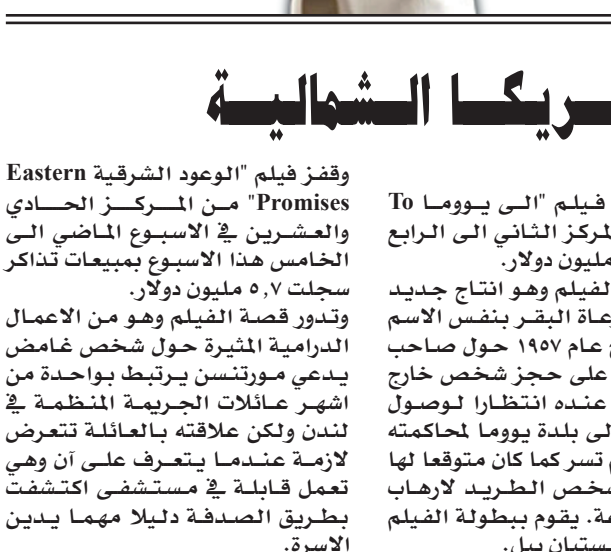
ـريكـا الـشـمـاليـة

فيلم "الى يـوومـا To
لمركز الثاني الى الرابع
مليون دولار.
الفيلم وهو انتاج جديد
عاة البقر بنفس الاسم
عام ١٩٥٧ حول صاحب
على حجز شخص خارج
عنده انتظارا لوصول
الى بلدة يووما لمحاكمته
تسر كما كان متوقعا لها
شخص الطريد لارهاب
مة. يقوم ببطولة الفيلم
ستيان بيل.

وقفز فيلم "الوعود الشرقية Eastern Promises" من المركز الحادي والعشرين في الاسبوع الماضي الى الخامس هذا الاسبوع بمبيعات تذاكر سجلت ٥,٧ مليون دولار.

وتدور قصة الفيلم وهو من الاعمال الدرامية المثيرة حول شخص غامض يدعي مورتنسن يرتبط بواحدة من اشهر عائلات الجريمة المنظمة في لندن ولكن علاقته بالعائلة تتعرض لازمة عندما يتعرف على آن وهي تعمل قابلة في مستشفى اكتشفت بطريق الصدفة دليلا مهما يدين الاسرة.